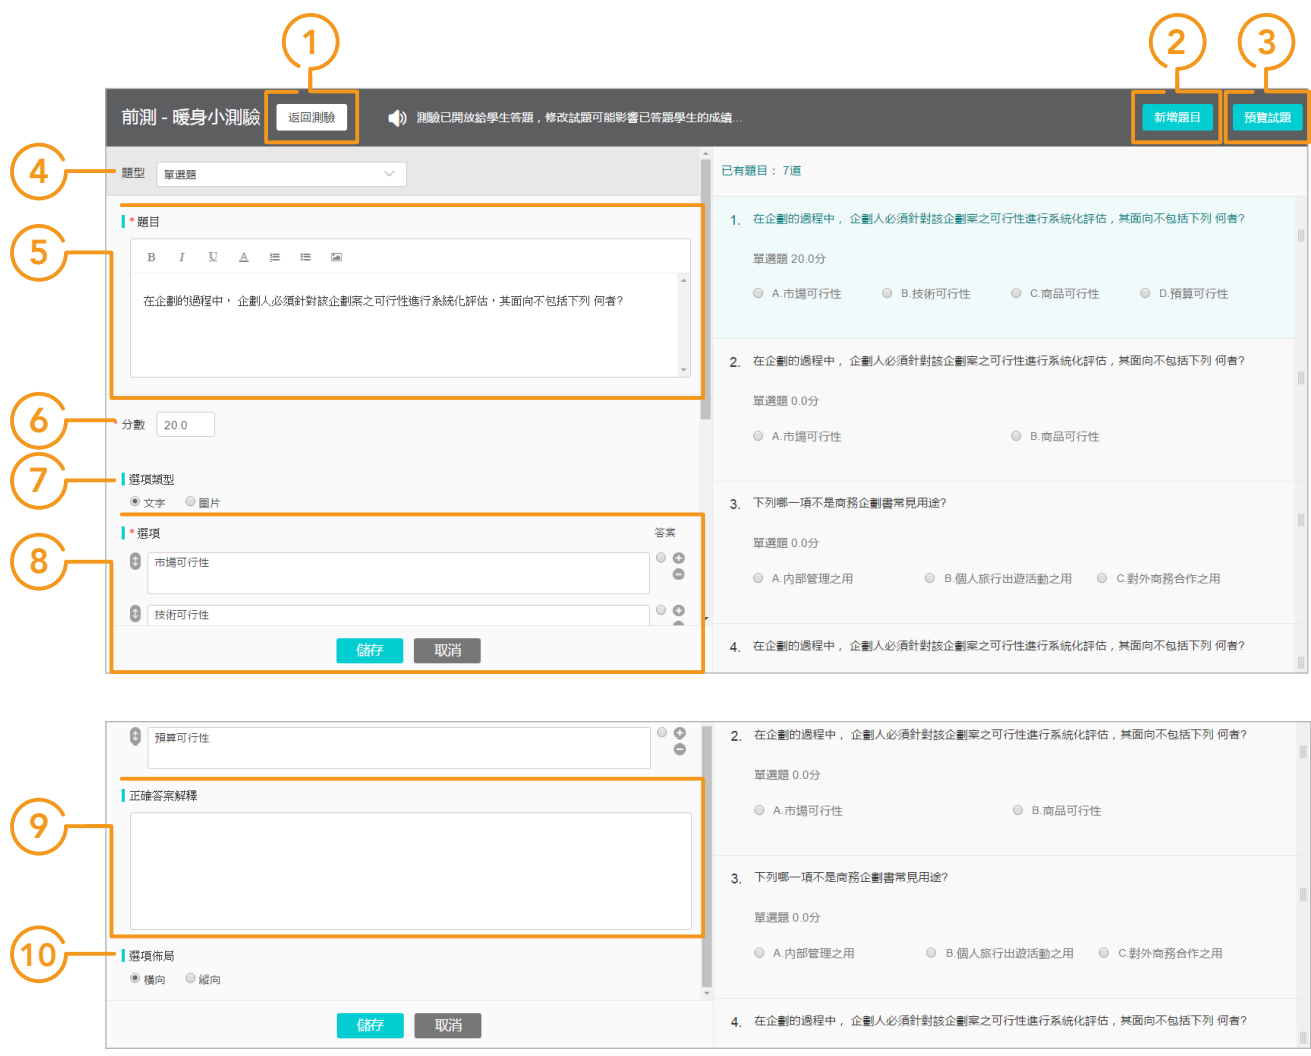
1

2

3

前測 - 暖身小測驗

返回測驗

測驗已開放給學生答題，修改試題可能影響已答題學生的成績...

新增題目

預覽試題

4

題型 單選題

已有題目： 7道

5

* 題目

B I U A

在企劃的過程中， 企劃人必須針對該企劃案之可行性進行系統化評估，其面向不包括下列 何者?

1. 在企劃的過程中， 企劃人必須針對該企劃案之可行性進行系統化評估，其面向不包括下列 何者?

單選題 20.0分

A.市場可行性 B.技術可行性 C.商品可行性 D.預算可行性

6

分數 20.0

2. 在企劃的過程中， 企劃人必須針對該企劃案之可行性進行系統化評估，其面向不包括下列 何者?

單選題 0.0分

A.市場可行性 B.商品可行性

7

選項類型

文字 圖片

3. 下列哪一項不是商務企劃書常見用途?

8

* 選項 答案

市場可行性

技術可行性

單選題 0.0分

A.內部管理之用 B.個人旅行出遊活動之用 C.對外商務合作之用

儲存 取消

4. 在企劃的過程中， 企劃人必須針對該企劃案之可行性進行系統化評估，其面向不包括下列 何者?

預算可行性

2. 在企劃的過程中， 企劃人必須針對該企劃案之可行性進行系統化評估，其面向不包括下列 何者?

單選題 0.0分

A.市場可行性 B.商品可行性

9

正確答案解釋

3. 下列哪一項不是商務企劃書常見用途?

單選題 0.0分

A.內部管理之用 B.個人旅行出遊活動之用 C.對外商務合作之用

10

選項佈局

橫向 縱向

儲存 取消

4. 在企劃的過程中， 企劃人必須針對該企劃案之可行性進行系統化評估，其面向不包括下列 何者?